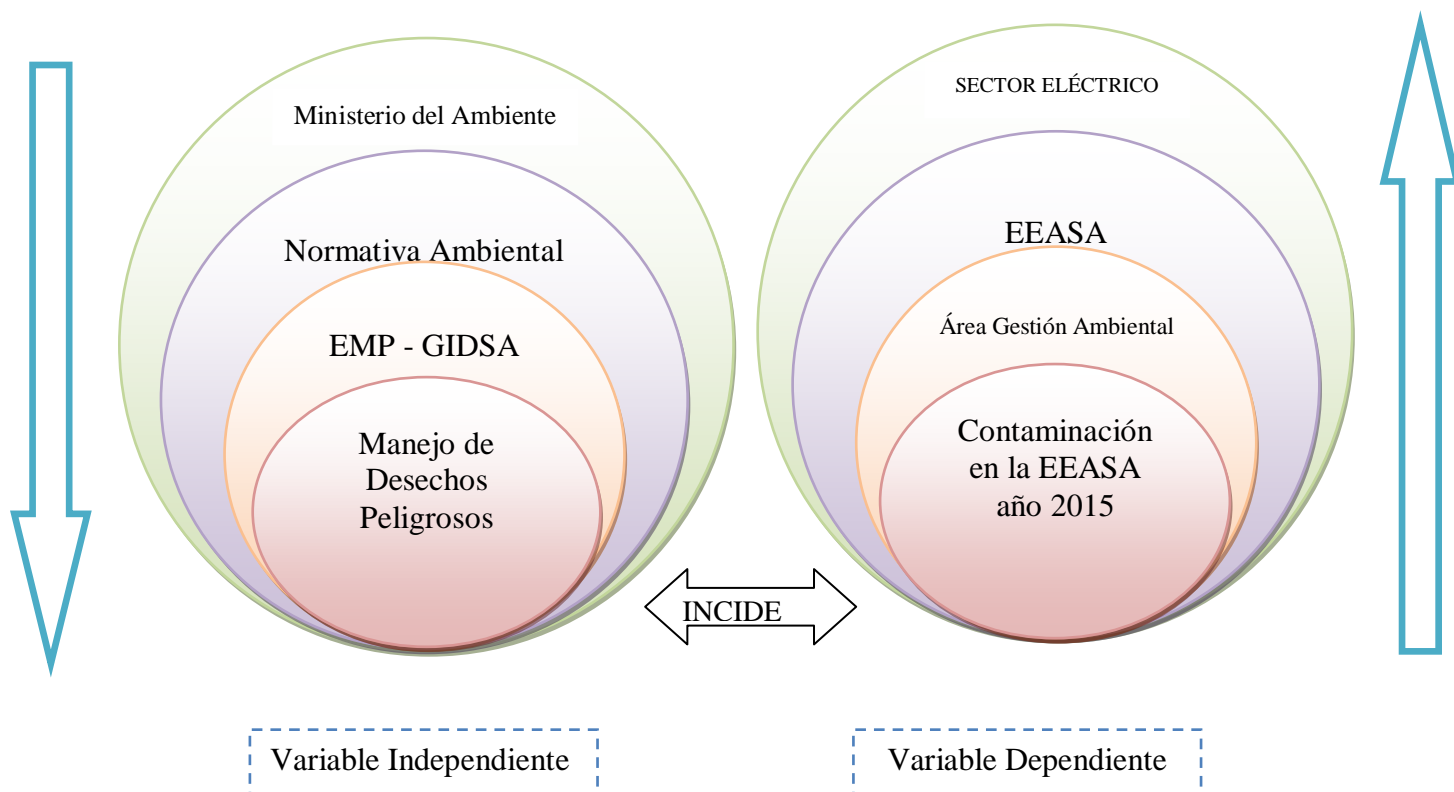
Ministerio del Ambiente

Normativa Ambiental

EMP - GIDSA

Manejo de Desechos Peligrosos

SECTOR ELÉCTRICO

EEASA

Área Gestión Ambiental

Contaminación en la EEASA año 2015

INCIDE

Variable Independiente

Variable Dependiente